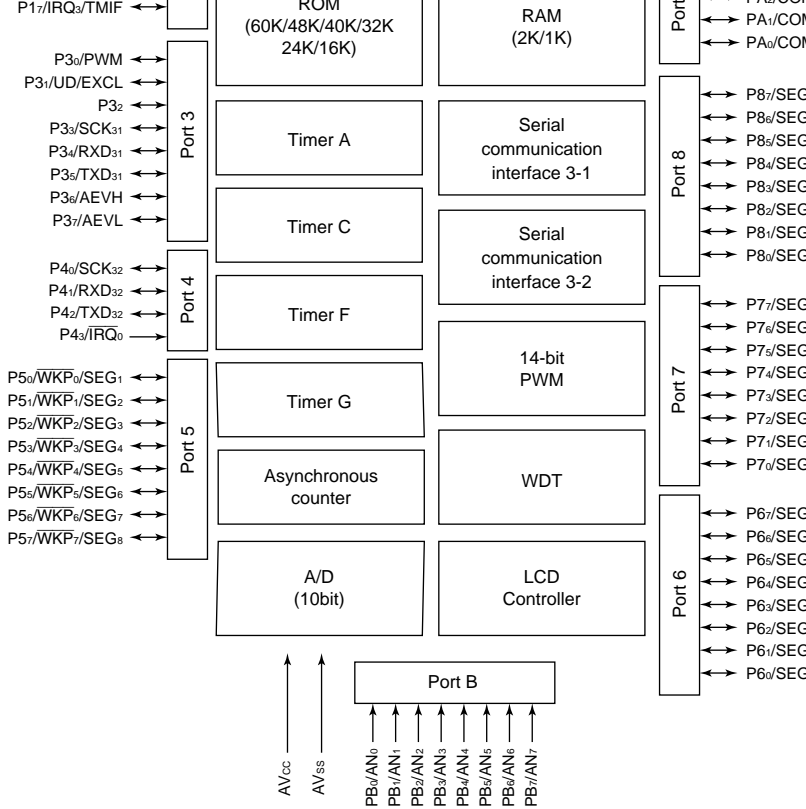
P1$_7$/IRQ$_3$/TMIF

ROM
(60K/48K/40K/32K
24K/16K)

RAM
(2K/1K)

Port
PA$_2$/CO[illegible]
PA$_1$/COM
PA$_0$/COM

P3$_0$/PWM
P3$_1$/UD/EXCL
P3$_2$
P3$_3$/SCK$_{31}$
P3$_4$/RXD$_{31}$
P3$_5$/TXD$_{31}$
P3$_6$/AEVH
P3$_7$/AEVL

Port 3

Timer A

Serial communication interface 3-1

Timer C

Serial communication interface 3-2

Port 8
P8$_7$/SEG
P8$_6$/SEG
P8$_5$/SEG
P8$_4$/SEG
P8$_3$/SEG
P8$_2$/SEG
P8$_1$/SEG
P8$_0$/SEG

P4$_0$/SCK$_{32}$
P4$_1$/RXD$_{32}$
P4$_2$/TXD$_{32}$
P4$_3$/$\overline{IRQ_0}$

Port 4

Timer F

14-bit
PWM

Port 7
P7$_7$/SEG
P7$_6$/SEG
P7$_5$/SEG
P7$_4$/SEG
P7$_3$/SEG
P7$_2$/SEG
P7$_1$/SEG
P7$_0$/SEG

P5$_0$/$\overline{WKP_0}$/SEG$_1$
P5$_1$/$\overline{WKP_1}$/SEG$_2$
P5$_2$/$\overline{WKP_2}$/SEG$_3$
P5$_3$/$\overline{WKP_3}$/SEG$_4$
P5$_4$/$\overline{WKP_4}$/SEG$_5$
P5$_5$/$\overline{WKP_5}$/SEG$_6$
P5$_6$/$\overline{WKP_6}$/SEG$_7$
P5$_7$/$\overline{WKP_7}$/SEG$_8$

Port 5

Timer G

Asynchronous counter

WDT

Port 6
P6$_7$/SEG
P6$_6$/SEG
P6$_5$/SEG
P6$_4$/SEG
P6$_3$/SEG
P6$_2$/SEG
P6$_1$/SEG
P6$_0$/SEG

A/D
(10bit)

LCD
Controller

Port B

AV$_{CC}$
AV$_{SS}$
PB$_0$/AN$_0$
PB$_1$/AN$_1$
PB$_2$/AN$_2$
PB$_3$/AN$_3$
PB$_4$/AN$_4$
PB$_5$/AN$_5$
PB$_6$/AN$_6$
PB$_7$/AN$_7$